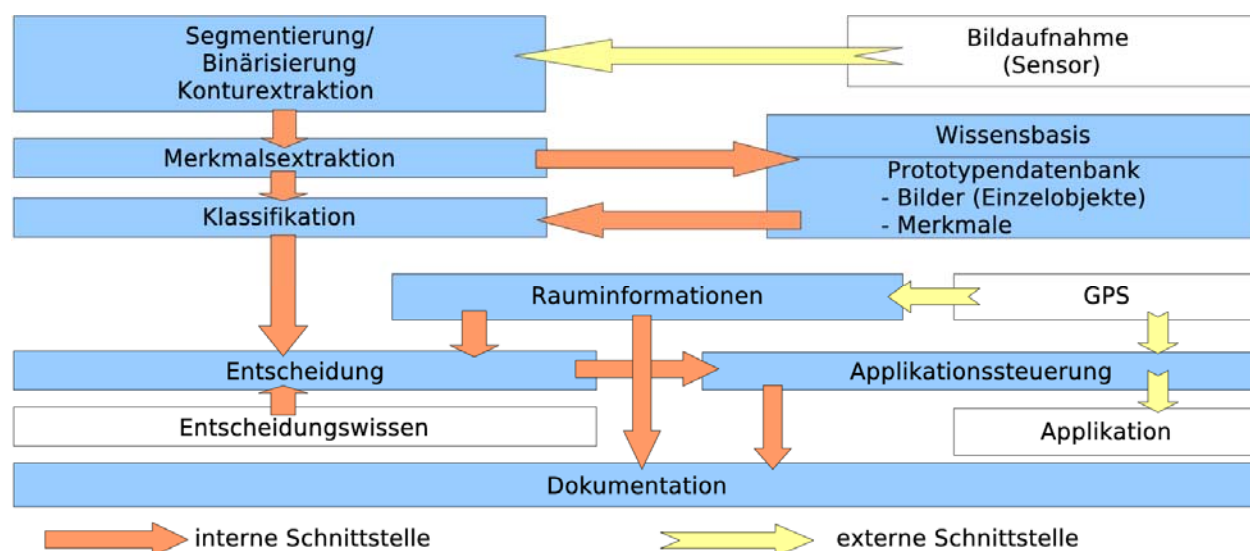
Segmentierung/
Binärisierung
Konturextraktion

Bildaufnahme
(Sensor)

Merkmalsextraktion

Wissensbasis

Prototypendatenbank
- Bilder (Einzelobjekte)
- Merkmale

Klassifikation

Rauminformationen

GPS

Entscheidung

Applikationssteuerung

Entscheidungswissen

Applikation

Dokumentation

interne Schnittstelle

externe Schnittstelle